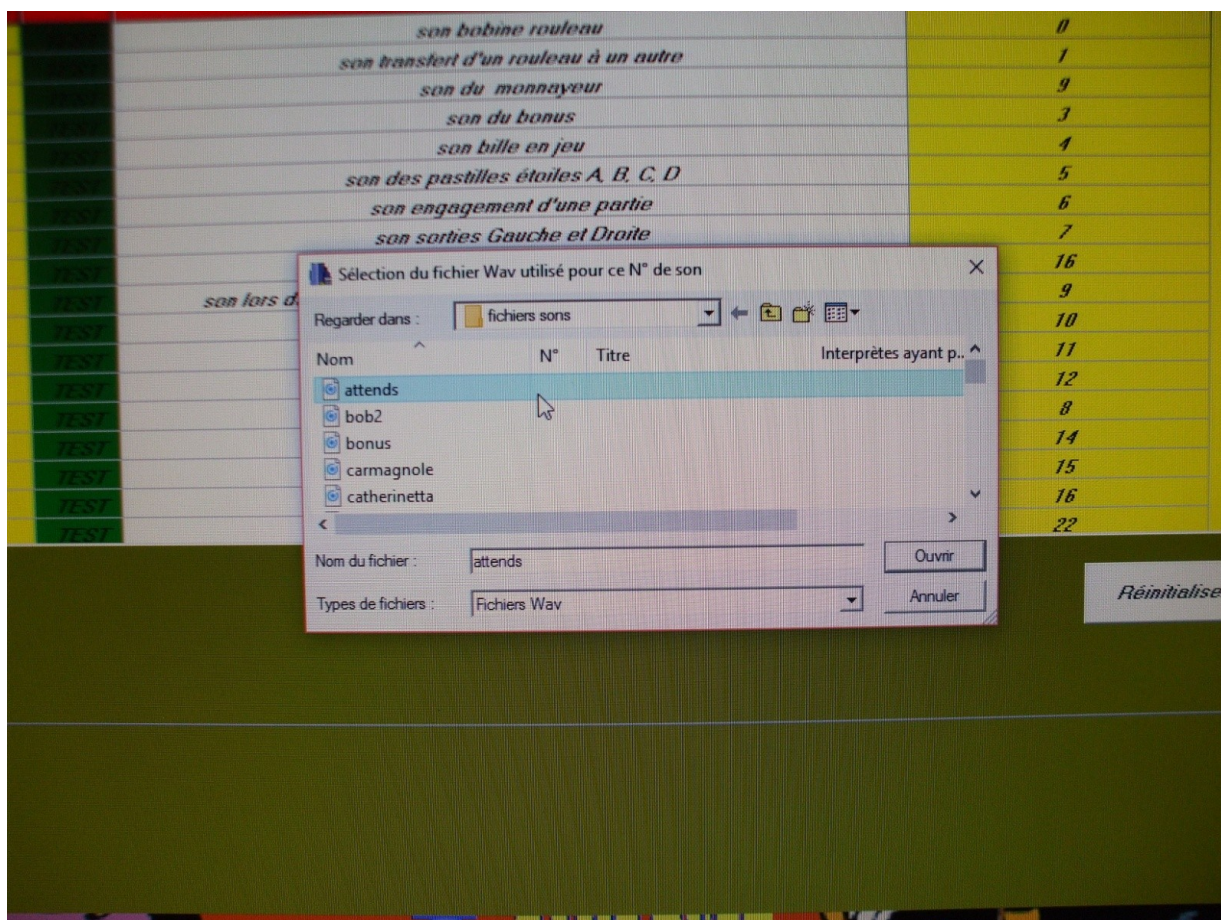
| | | |
|---|---|---|
| TEST | son bobine rouleau | 0 |
| TEST | son transfert d'un rouleau à un autre | 1 |
| TEST | son du monnayeur | 9 |
| TEST | son du bonus | 3 |
| TEST | son bille en jeu | 4 |
| TEST | son des pastilles étoiles A, B, C, D | 5 |
| TEST | son engagement d'une partie | 6 |
| TEST | son sorties Gauche et Droite | 7 |
| TEST | | 16 |
| TEST | son lors d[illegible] | 9 |
| TEST | | 10 |
| TEST | | 11 |
| TEST | | 12 |
| TEST | | 8 |
| TEST | | 14 |
| TEST | | 15 |
| TEST | | 16 |
| TEST | | 22 |

Sélection du fichier Wav utilisé pour ce N° de son

Regarder dans : fichiers sons

| Nom | N° | Titre | Interprètes ayant p... |
|---|---|---|---|
| attends | | | |
| bob2 | | | |
| bonus | | | |
| carmagnole | | | |
| catherinetta | | | |

Nom du fichier : attends

Types de fichiers : Fichiers Wav

Ouvrir

Annuler

Réinitialise